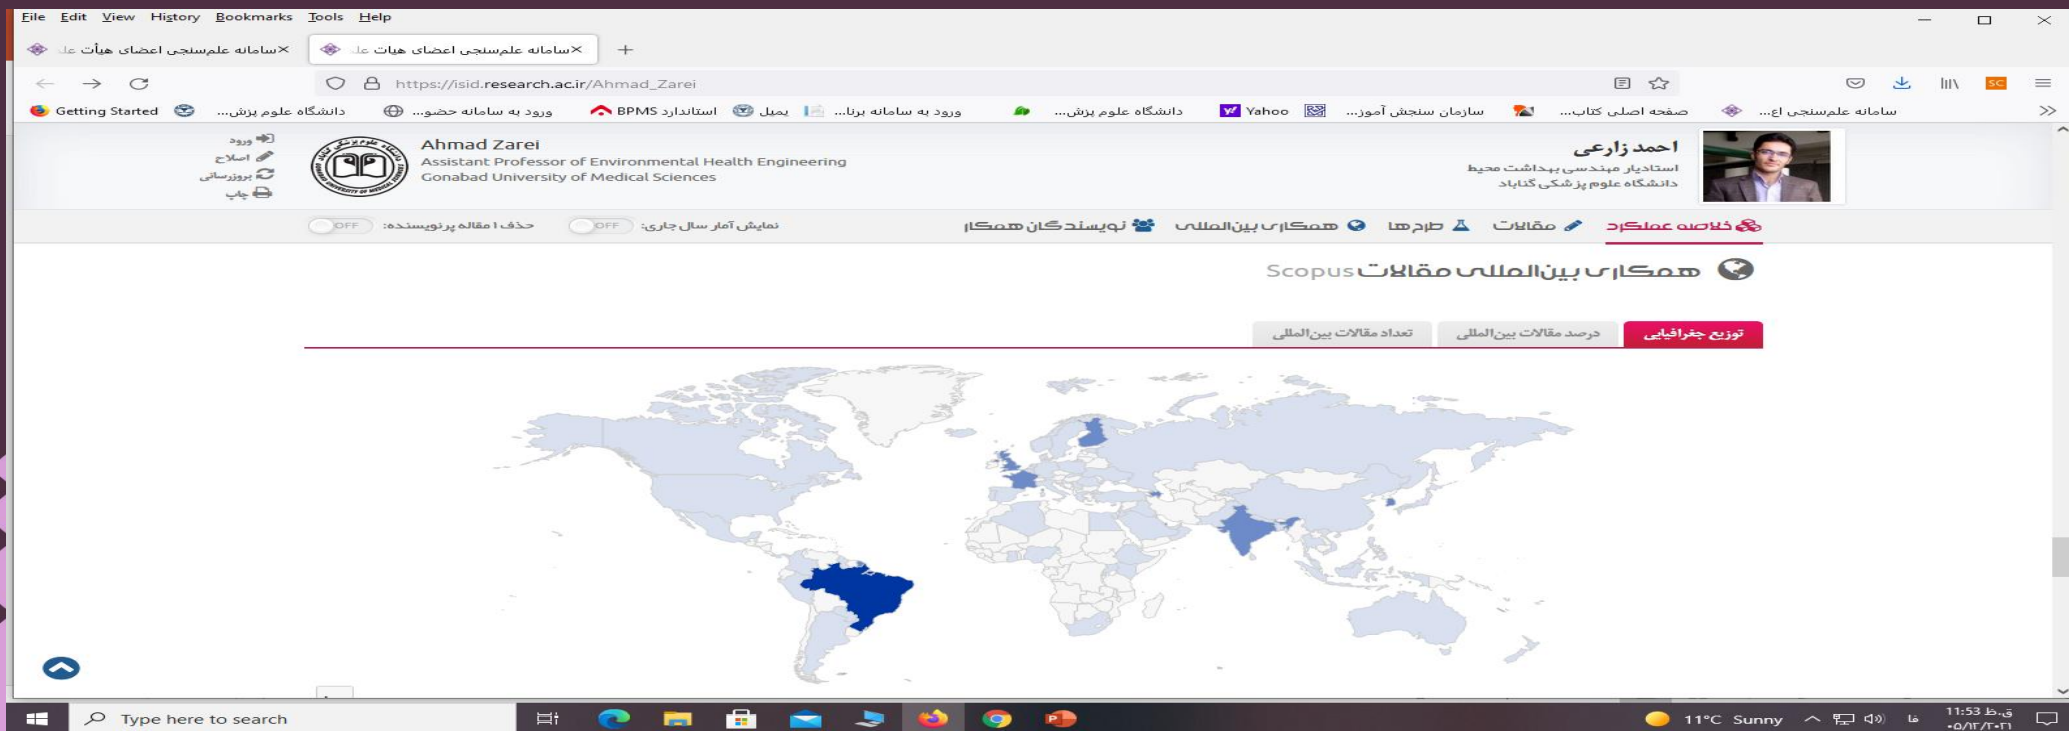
File Edit View History Bookmarks Tools Help

سامانه علمسنجی اعضای هیأت علـ ×
سامانه علمسنجی اعضای هیات علـ ×
+

https://isid.research.ac.ir/Ahmad_Zarei

Getting Started
دانشگاه علوم پزش...
ورود به سامانه حضو...
استاندارد BPMS
یمیل
ورود به سامانه برنا...
دانشگاه علوم پزش...
Yahoo
سازمان سنجش آموز...
صفحه اصلی کتاب...
سامانه علمسنجی اع...

ورود
اصلاح
بروزرسانی
چاپ

Ahmad Zarei
Assistant Professor of Environmental Health Engineering
Gonabad University of Medical Sciences

احمد زارعی
استادیار مهندسی بهداشت محیط
دانشگاه علوم پزشکی گناباد

OFF حذف ۱ مقاله پرنویسنده:
OFF نمایش آمار سال جاری:
نویسندگان همکار
همکاری بین المللی
طرح ها
مقالات
خلاصه عملکرد

همکاری بین المللی مقالات Scopus

تعداد مقالات بین المللی
درصد مقالات بین المللی
توزیع جغرافیایی

Type here to search

11°C Sunny
فا
11:53 ق.ظ
۰۵/۱۲/۲۰۲۱